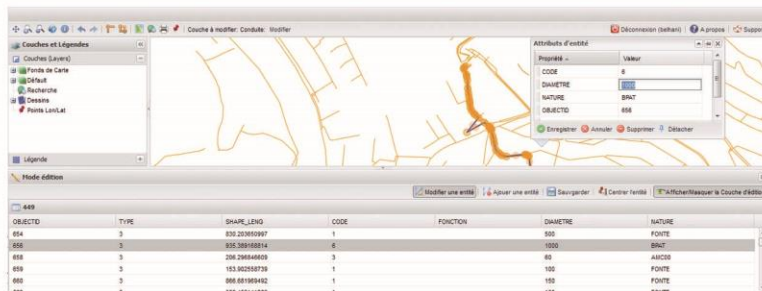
Couche à modifier: Conduite: Modifier

Déconnexion (belhani) | A propos | Suppor

Couches et Légendes

Couches (Layers)

Fonds de Carte

Défaut

Recherche

Dessins

Points Lon/Lat

Légende

Attributs d'entité

| Propriété | Valeur |
|---|---|
| CODE | 6 |
| DIAMETRE | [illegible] |
| NATURE | BRAT |
| OBJECTID | 656 |

Enregistrer | Annuler | Supprimer | Détacher

Mode édition

Modifier une entité | Ajouter une entité | Sauvegarder | Centrer l'entité | Afficher/Masquer la Couche d'éditio

449

| OBJECTID | TYPE | SHAPE_LENG | CODE | FONCTION | DIAMETRE | NATURE |
|---|---|---|---|---|---|---|
| 654 | 3 | 830.203650997 | 1 | | 500 | FONTE |
| 656 | 3 | 935.389168814 | 6 | | 1000 | BRAT |
| 658 | 3 | 206.296846605 | 3 | | 60 | AMC00 |
| 659 | 3 | 153.902558739 | 1 | | 100 | FONTE |
| 660 | 3 | 866.681969492 | 1 | | 150 | FONTE |